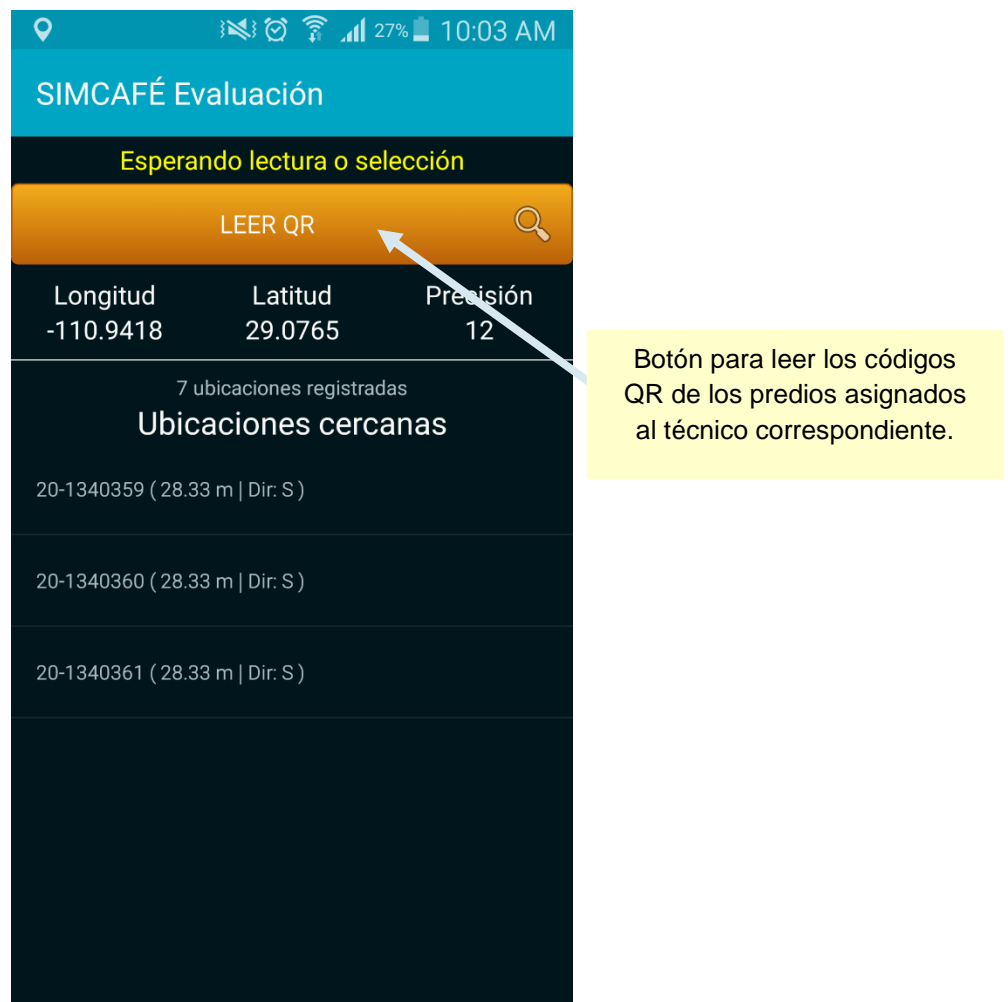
27% 10:03 AM

SIMCAFÉ Evaluación

Esperando lectura o selección

LEER QR

Longitud
-110.9418

Latitud
29.0765

Precisión
12

Botón para leer los códigos QR de los predios asignados al técnico correspondiente.

7 ubicaciones registradas

Ubicaciones cercanas

20-1340359 ( 28.33 m | Dir: S )

20-1340360 ( 28.33 m | Dir: S )

20-1340361 ( 28.33 m | Dir: S )